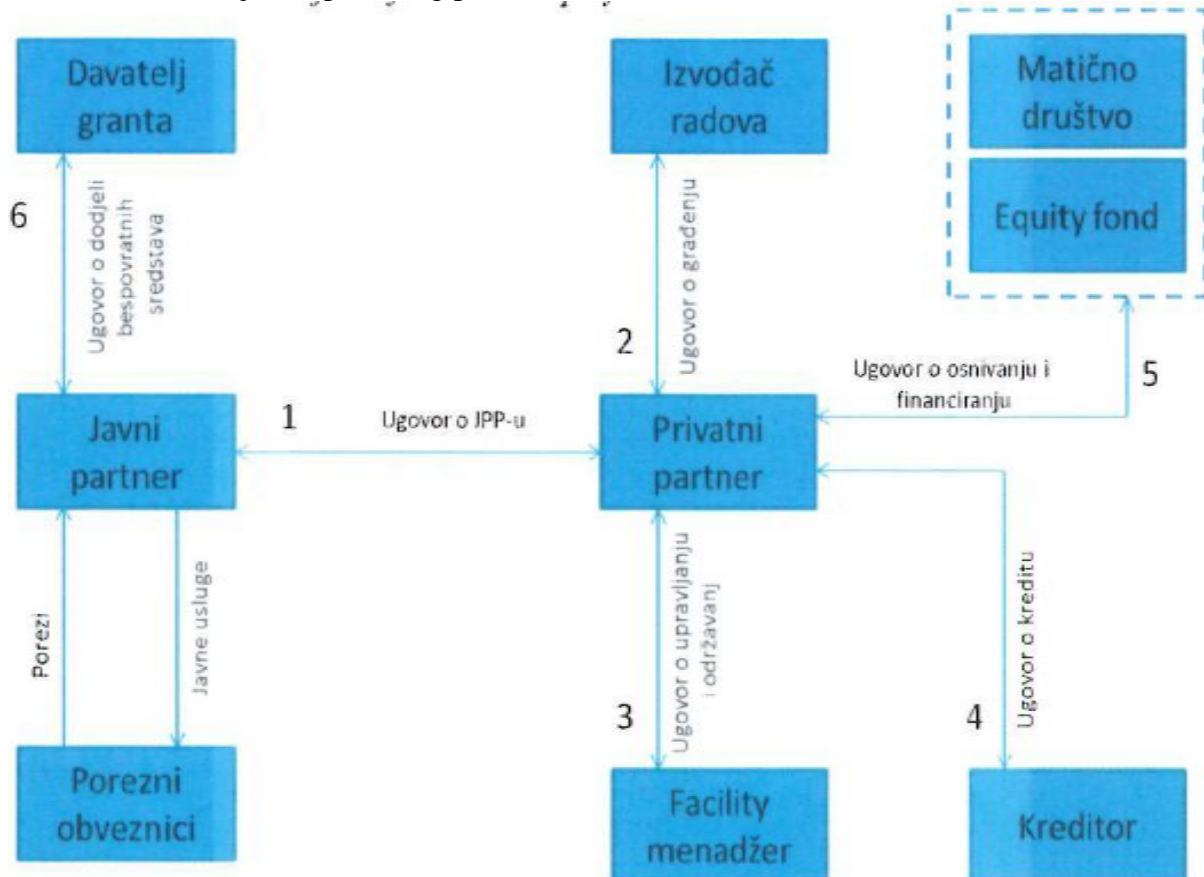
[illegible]

Davatelj granta

6

Ugovor o dodjeli bespovratnih sredstava

Izvođač radova

2

Ugovor o građenju

Matično društvo

Equity fond

Ugovor o osnivanju i financiranju

5

Javni partner

1

Ugovor o JPP-u

Privatni partner

Porezi

Javne usluge

3

Ugovor o upravljanju i održavanj

4

Ugovor o kreditu

Porezni obveznici

Facility menadžer

Kreditor